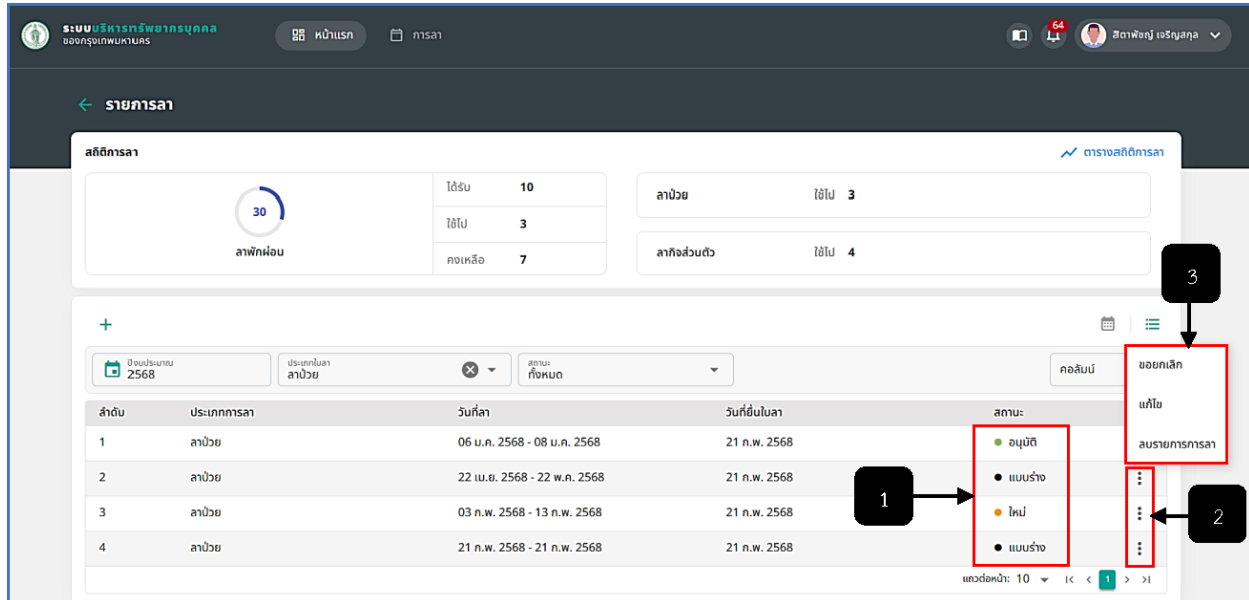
ระบบบริหารทรัพยากรบุคคล
ของกรุงเทพมหานคร

หน้าแรก
การลา

64
สิตาพัชญ์ เจริญสกุล

← รายการลา

สถิติการลา
ตารางสถิติการลา

30
ลาพักผ่อน

| ได้รับ | 10 |
|---|---|
| ใช้ไป | 3 |
| คงเหลือ | 7 |

ลาป่วย ใช้ไป 3

ลากิจส่วนตัว ใช้ไป 4

+

ปีงบประมาณ
2568

ประเภทใบลา
ลาป่วย

สถานะ
ทั้งหมด

คอลัมน์

3

ขอยกเลิก
แก้ไข
ลบรายการการลา

| ลำดับ | ประเภทการลา | วันที่ลา | วันที่ยื่นใบลา | สถานะ |
|---|---|---|---|---|
| 1 | ลาป่วย | 06 ม.ค. 2568 - 08 ม.ค. 2568 | 21 ก.พ. 2568 | อนุมัติ |
| 2 | ลาป่วย | 22 เม.ย. 2568 - 22 พ.ค. 2568 | 21 ก.พ. 2568 | แบบร่าง |
| 3 | ลาป่วย | 03 ก.พ. 2568 - 13 ก.พ. 2568 | 21 ก.พ. 2568 | ใหม่ |
| 4 | ลาป่วย | 21 ก.พ. 2568 - 21 ก.พ. 2568 | 21 ก.พ. 2568 | แบบร่าง |

1

2

แถวต่อหน้า: 10 1